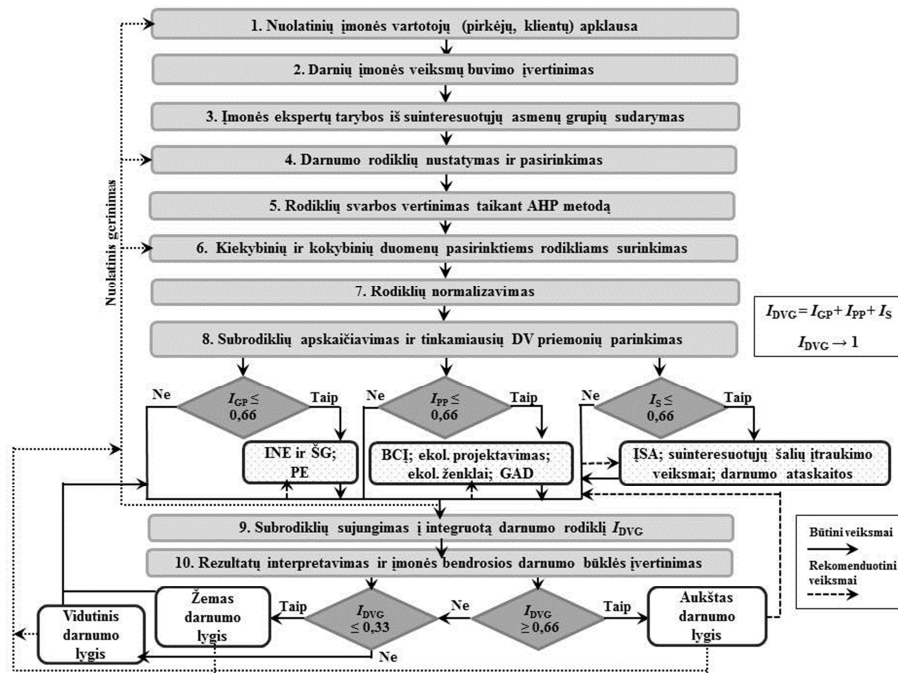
1. Nuolatinių įmonės vartotojų (pirkėjų, klientų) apklausa

2. Darnių įmonės veiksmų buvimo įvertinimas

3. Įmonės ekspertų tarybos iš suinteresuotųjų asmenų grupių sudarymas

4. Darnumo rodiklių nustatymas ir pasirinkimas

5. Rodiklių svarbos vertinimas taikant AHP metodą

6. Kiekybinių ir kokybinių duomenų pasirinktiems rodikliams surinkimas

7. Rodiklių normalizavimas

8. Subrodiklių apskaičiavimas ir tinkamiausių DV priemonių parinkimas

Nuolatinis gerinimas

$I_{DVG} = I_{GP} + I_{PP} + I_{S}$

$I_{DVG} \rightarrow 1$

Ne

$I_{GP} \leq 0,66$

Taip

Ne

$I_{PP} \leq 0,66$

Taip

Ne

$I_{S} \leq 0,66$

Taip

INE ir ŠG; PE

BCĮ; ekol. projektavimas; ekol. ženklai; GAD

ĮSA; suinteresuotųjų šalių įtraukimo veiksmai; darnumo ataskaitos

9. Subrodiklių sujungimas į integruotą darnumo rodiklį $I_{DVG}$

10. Rezultatų interpretavimas ir įmonės bendrosios darnumo būklės įvertinimas

Būtini veiksmai

Rekomenduotini veiksmai

Vidutinis darnumo lygis

Žemas darnumo lygis

Taip

$I_{DVG} \leq 0,33$

Ne

$I_{DVG} \geq 0,66$

Taip

Aukštas darnumo lygis

Ne